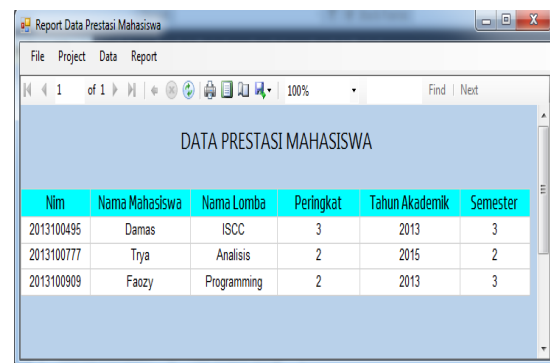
Report Data Prestasi Mahasiswa

File Project Data Report

1 of 1 100% Find | Next

DATA PRESTASI MAHASISWA

| Nim | Nama Mahasiswa | Nama Lomba | Peringkat | Tahun Akademik | Semester |
|---|---|---|---|---|---|
| 2013100495 | Damas | ISCC | 3 | 2013 | 3 |
| 2013100777 | Trya | Analisis | 2 | 2015 | 2 |
| 2013100909 | Faozy | Programming | 2 | 2013 | 3 |